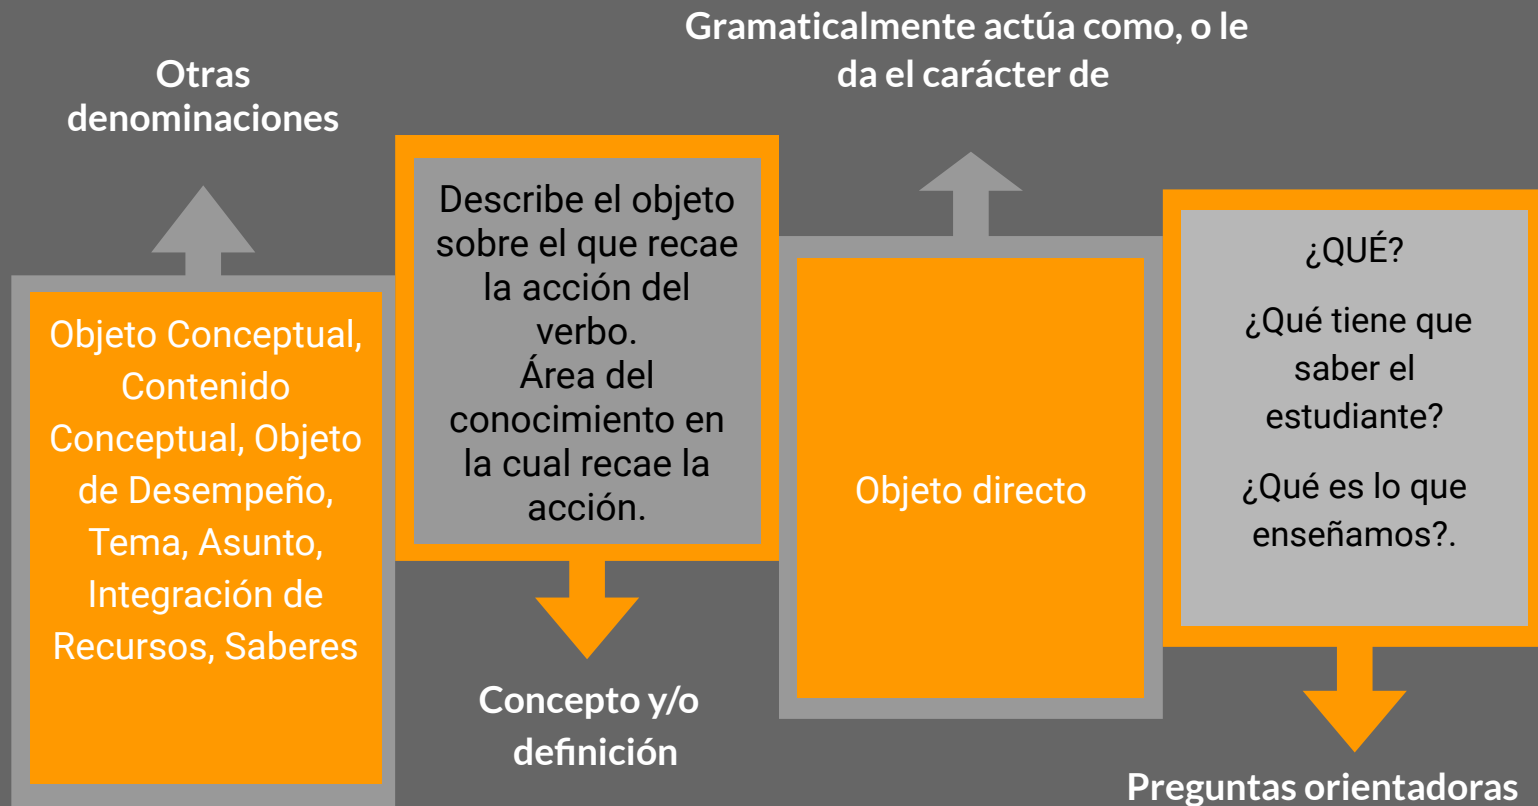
Otras denominaciones

Objeto Conceptual, Contenido Conceptual, Objeto de Desempeño, Tema, Asunto, Integración de Recursos, Saberes

Describe el objeto sobre el que recae la acción del verbo.
Área del conocimiento en la cual recae la acción.

Concepto y/o definición

Gramaticalmente actúa como, o le da el carácter de

Objeto directo

¿QUÉ?

¿Qué tiene que saber el estudiante?

¿Qué es lo que enseñamos?.

Preguntas orientadoras